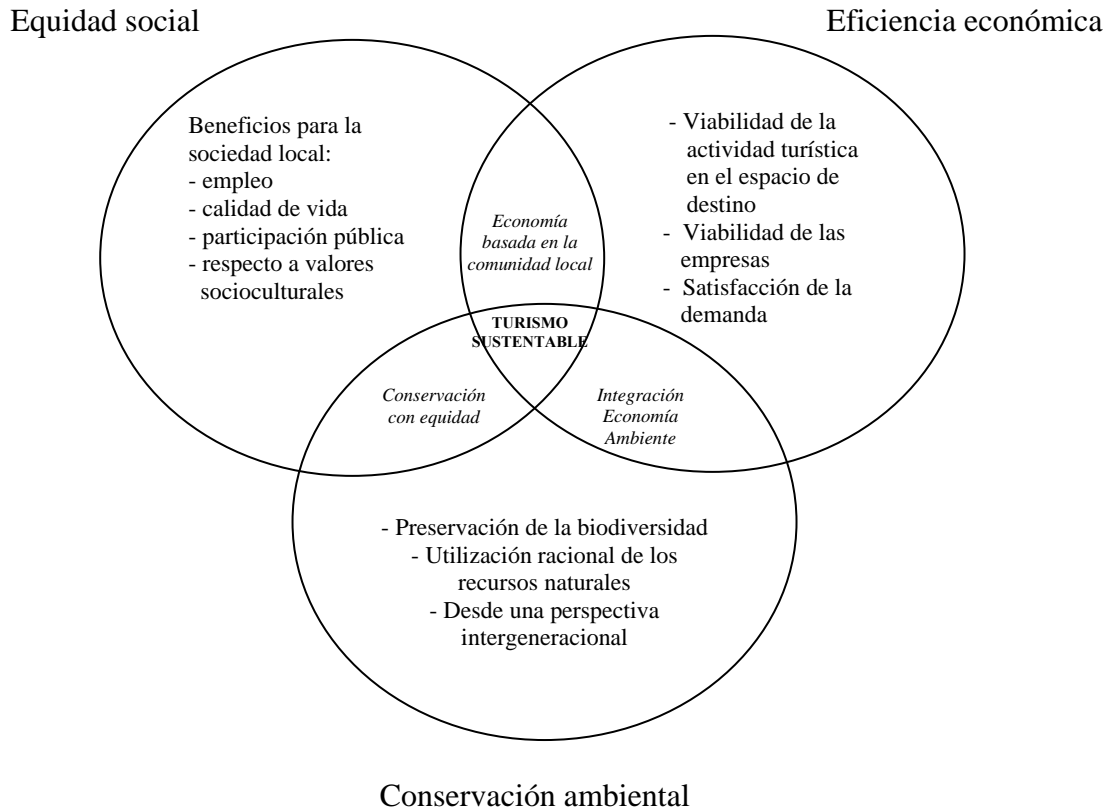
Equidad social

Eficiencia económica

Beneficios para la sociedad local:
- empleo
- calidad de vida
- participación pública
- respecto a valores socioculturales

- Viabilidad de la actividad turística en el espacio de destino
- Viabilidad de las empresas
- Satisfacción de la demanda

*Economía basada en la comunidad local*

TURISMO SUSTENTABLE

*Conservación con equidad*

*Integración Economía Ambiente*

- Preservación de la biodiversidad
- Utilización racional de los recursos naturales
- Desde una perspectiva intergeneracional

Conservación ambiental